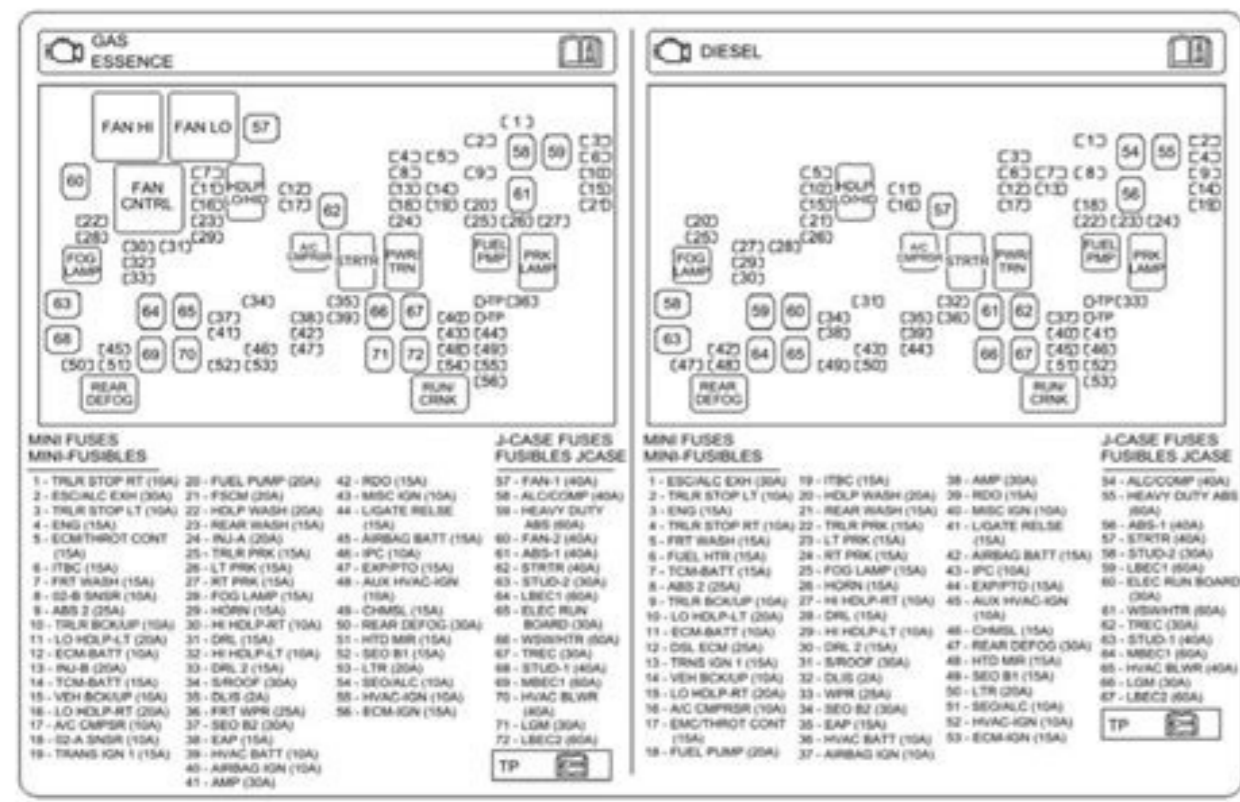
GAS
ESSENCE

FAN HI
FAN LO
57
[1]
[2] 58 59 [3]
[6]
[4] [5]
[8] [9]
[10]
60
FAN CNTRL
[7]
[11]
[16]
[23]
[29]
HDLP LO/HID
[12]
[17]
62
[13] [14]
[18] [19]
[24]
[20]
61
[15]
[21]
[25] [26] [27]
[22]
[28]
[30] [31]
[32]
[33]
FOG LAMP
A/C CMPRSR
STRTR
PWR TRN
FUEL PMP
PRK LAMP
63
64 65
[34]
[37]
[41]
[35]
[38] [39]
[42]
[47]
66 67
[40] D-TP
[43] [44]
[48] [49]
[54] [55]
[56]
D-TP [36]
68
[45]
[50] [51]
69 70
[52] [53]
[46]
71 72
REAR DEFOG
RUN/ CRNK

MINI FUSES
MINI-FUSIBLES

1 - TRLR STOP RT (10A)
2 - ESC/ALC EXH (30A)
3 - TRLR STOP LT (10A)
4 - ENG (15A)
5 - ECM/THROT CONT (15A)
6 - ITBC (15A)
7 - FRT WASH (15A)
8 - 02-B SNSR (10A)
9 - ABS 2 (25A)
10 - TRLR BCK/UP (10A)
11 - LO HDLP-LT (20A)
12 - ECM-BATT (10A)
13 - INJ-B (20A)
14 - TCM-BATT (15A)
15 - VEH BCK/UP (15A)
16 - LO HDLP-RT (20A)
17 - A/C CMPSR (10A)
18 - 02-A SNSR (10A)
19 - TRANS IGN 1 (15A)
20 - FUEL PUMP (20A)
21 - FSCM (20A)
22 - HDLP WASH (20A)
23 - REAR WASH (15A)
24 - INJ-A (20A)
25 - TRLR PRK (15A)
26 - LT PRK (15A)
27 - RT PRK (15A)
28 - FOG LAMP (15A)
29 - HORN (15A)
30 - HI HDLP-RT (10A)
31 - DRL (15A)
32 - HI HDLP-LT (10A)
33 - DRL 2 (15A)
34 - S/ROOF (30A)
35 - DLIS (2A)
36 - FRT WPR (25A)
37 - SEO B2 (30A)
38 - EAP (15A)
39 - HVAC BATT (10A)
40 - AIRBAG IGN (10A)
41 - AMP (30A)
42 - RDO (15A)
43 - MISC IGN (10A)
44 - L/GATE RELSE (15A)
45 - AIRBAG BATT (15A)
46 - IPC (10A)
47 - EXP/PTO (15A)
48 - AUX HVAC-IGN (10A)
49 - CHMSL (15A)
50 - REAR DEFOG (30A)
51 - HTD MIR (15A)
52 - SEO B1 (15A)
53 - LTR (20A)
54 - SEO/ALC (10A)
55 - HVAC-IGN (10A)
56 - ECM-IGN (15A)

J-CASE FUSES
FUSIBLES JCASE

57 - FAN-1 (40A)
58 - ALC/COMP (40A)
59 - HEAVY DUTY ABS (60A)
60 - FAN-2 (40A)
61 - ABS-1 (40A)
62 - STRTR (40A)
63 - STUD-2 (30A)
64 - LBEC1 (60A)
65 - ELEC RUN BOARD (30A)
66 - WSW/HTR (60A)
67 - TREC (30A)
68 - STUD-1 (40A)
69 - MBEC1 (60A)
70 - HVAC BLWR (40A)
71 - LGM (30A)
72 - LBEC2 (60A)

TP

DIESEL

[1] 54 55 [2]
[4]
[3]
[6] [7] [8]
[9]
[12] [13]
[17]
56
[14]
[10]
[5]
[10]
[15]
[21]
[26]
HDLP LO/HID
[11]
[16]
57
[18]
[22] [23] [24]
[20]
[25]
[27] [28]
[29]
[30]
FOG LAMP
A/C CMPRSR
STRTR
PWR TRN
FUEL PMP
PRK LAMP
58
59 60
[31]
[34]
[38]
[35] [36]
[39]
[44]
[32]
61 62
[37]
[40] [41]
[45] [46]
[51] [52]
[53]
D-TP [33]
D-TP
63
[42]
[47] [48]
64 65
[49] [50]
[43]
66 67
REAR DEFOG
RUN/ CRNK

MINI FUSES
MINI-FUSIBLES

1 - ESC/ALC EXH (30A)
2 - TRLR STOP LT (10A)
3 - ENG (15A)
4 - TRLR STOP RT (10A)
5 - FRT WASH (15A)
6 - FUEL HTR (15A)
7 - TCM-BATT (15A)
8 - ABS 2 (25A)
9 - TRLR BCK/UP (10A)
10 - LO HDLP-LT (20A)
11 - ECM-BATT (10A)
12 - DSL ECM (25A)
13 - TRNS IGN 1 (15A)
14 - VEH BCK/UP (10A)
15 - LO HDLP-RT (20A)
16 - A/C CMPRSR (10A)
17 - EMC/THROT CONT (15A)
18 - FUEL PUMP (20A)
19 - ITBC (15A)
20 - HDLP WASH (20A)
21 - REAR WASH (15A)
22 - TRLR PRK (15A)
23 - LT PRK (15A)
24 - RT PRK (15A)
25 - FOG LAMP (15A)
26 - HORN (15A)
27 - HI HDLP-RT (10A)
28 - DRL (15A)
29 - HI HDLP-LT (10A)
30 - DRL 2 (15A)
31 - S/ROOF (30A)
32 - DLIS (2A)
33 - WPR (25A)
34 - SEO B2 (30A)
35 - EAP (15A)
36 - HVAC BATT (10A)
37 - AIRBAG IGN (10A)
38 - AMP (30A)
39 - RDO (15A)
40 - MISC IGN (10A)
41 - L/GATE RELSE (15A)
42 - AIRBAG BATT (15A)
43 - IPC (10A)
44 - EXP/PTO (15A)
45 - AUX HVAC-IGN (10A)
46 - CHMSL (15A)
47 - REAR DEFOG (30A)
48 - HTD MIR (15A)
49 - SEO B1 (15A)
50 - LTR (20A)
51 - SEO/ALC (10A)
52 - HVAC-IGN (10A)
53 - ECM-IGN (15A)

J-CASE FUSES
FUSIBLES JCASE

54 - ALC/COMP (40A)
55 - HEAVY DUTY ABS (60A)
56 - ABS-1 (40A)
57 - STRTR (40A)
58 - STUD-2 (30A)
59 - LBEC1 (60A)
60 - ELEC RUN BOARD (30A)
61 - WSW/HTR (60A)
62 - TREC (30A)
63 - STUD-1 (40A)
64 - MBEC1 (60A)
65 - HVAC BLWR (40A)
66 - LGM (30A)
67 - LBEC2 (60A)

TP